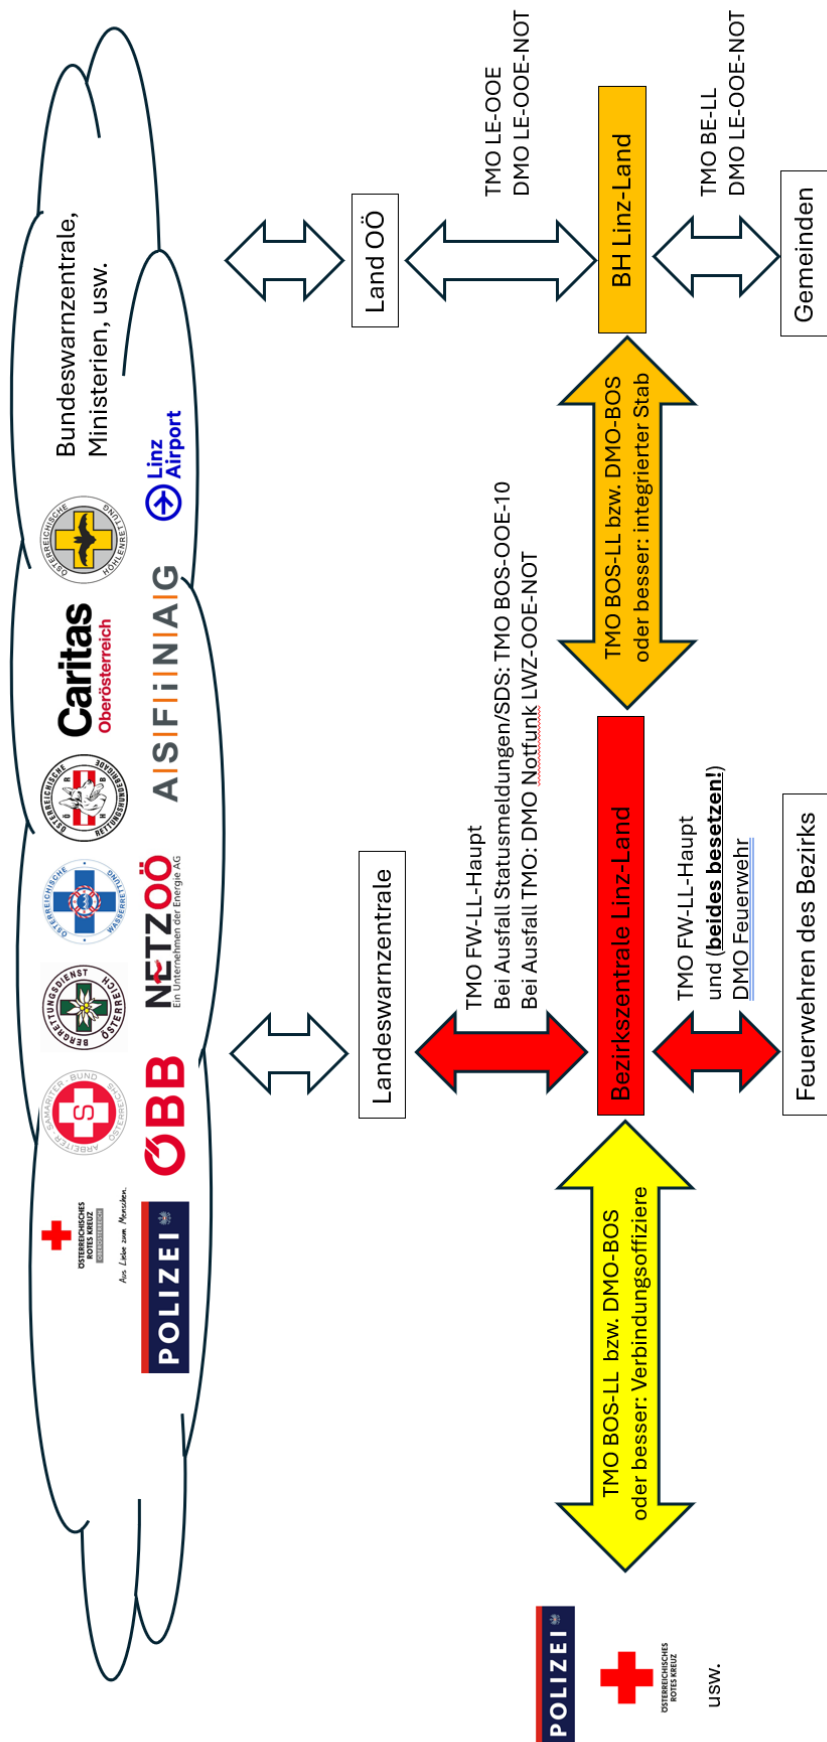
Bundeswarnzentrale, Ministerien, usw.

POLIZEI

ÖSTERREICHISCHES ROTES KREUZ OBERÖSTERREICH

Aus Liebe zum Menschen.

ARBEITER SAMARITER BUND ÖSTERREICHS

ÖBB

BERGRETTUNGSDIENST ÖSTERREICH

NETZOÖ Ein Unternehmen der Energie AG

ÖSTERREICHISCHE WASSERRETTUNG

ÖSTERREICHISCHE RETTUNGSHUNDEBRIGADE

ASFINAG

Caritas Oberösterreich

ÖSTERREICHISCHE HÖHLENRETTUNG

Linz Airport

Landeswarnzentrale

Land OÖ

TMO LE-OOE
DMO LE-OOE-NOT

BH Linz-Land

TMO BE-LL
DMO LE-OOE-NOT

Gemeinden

TMO FW-LL-Haupt
Bei Ausfall Statusmeldungen/SDS: TMO BOS-OOE-10
Bei Ausfall TMO: DMO Notfunk LWZ-OOE-NOT

TMO BOS-LL bzw. DMO-BOS
oder besser: integrierter Stab

Bezirkszentrale Linz-Land

TMO FW-LL-Haupt
und (beides besetzen!)
DMO Feuerwehr

Feuerwehren des Bezirks

TMO BOS-LL bzw. DMO-BOS
oder besser: Verbindungsoffiziere

POLIZEI

ÖSTERREICHISCHES ROTES KREUZ

usw.